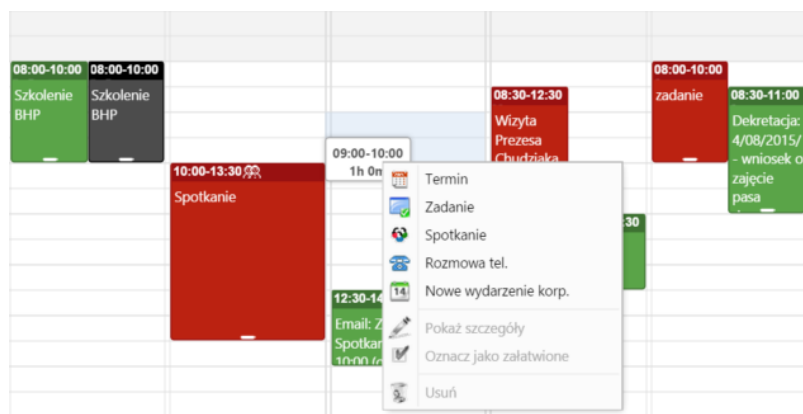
08:00-10:00
Szkolenie BHP

08:00-10:00
Szkolenie BHP

10:00-13:30
Spotkanie

09:00-10:00
1h 0m

12:30-14
Email: Z
Spotkan
10:00 (

08:30-12:30
Wizyta Prezesa Chudziaka

30

08:00-10:00
zadanie

08:30-11:00
Dekretacja: 4/08/2015/ - wniosek o zajęcie pasa

Termin
Zadanie
Spotkanie
Rozmowa tel.
14
Nowe wydarzenie korp.
Pokaż szczegóły
Oznacz jako załatwione
Usuń